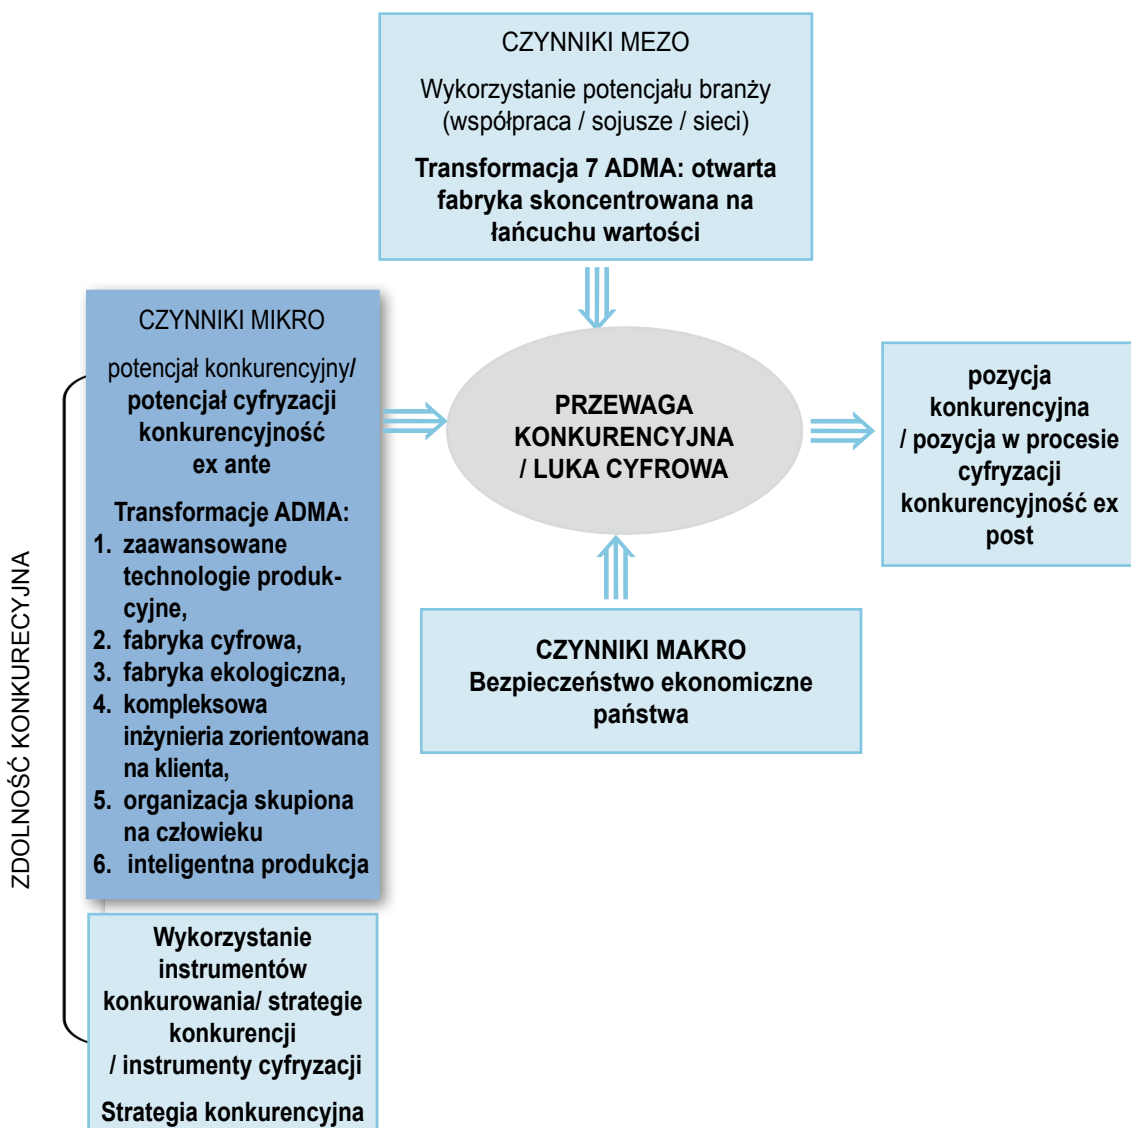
CZYNNIKI MEZO

Wykorzystanie potencjału branży (współpraca / sojusze / sieci)

Transformacja 7 ADMA: otwarta fabryka skoncentrowana na łańcuchu wartości

CZYNNIKI MIKRO

potencjał konkurencyjny/ potencjał cyfryzacji konkurencyjność ex ante

Transformacje ADMA:
1. zaawansowane technologie produkcyjne,
2. fabryka cyfrowa,
3. fabryka ekologiczna,
4. kompleksowa inżynieria zorientowana na klienta,
5. organizacja skupiona na człowieku
6. inteligentna produkcja

PRZEWAGA KONKURENCYJNA / LUKA CYFROWA

pozycja konkurencyjna / pozycja w procesie cyfryzacji konkurencyjność ex post

CZYNNIKI MAKRO
Bezpieczeństwo ekonomiczne państwa

ZDOLNOŚĆ KONKURECYJNA

Wykorzystanie instrumentów konkurowania/ strategie konkurencji / instrumenty cyfryzacji

Strategia konkurencyjna